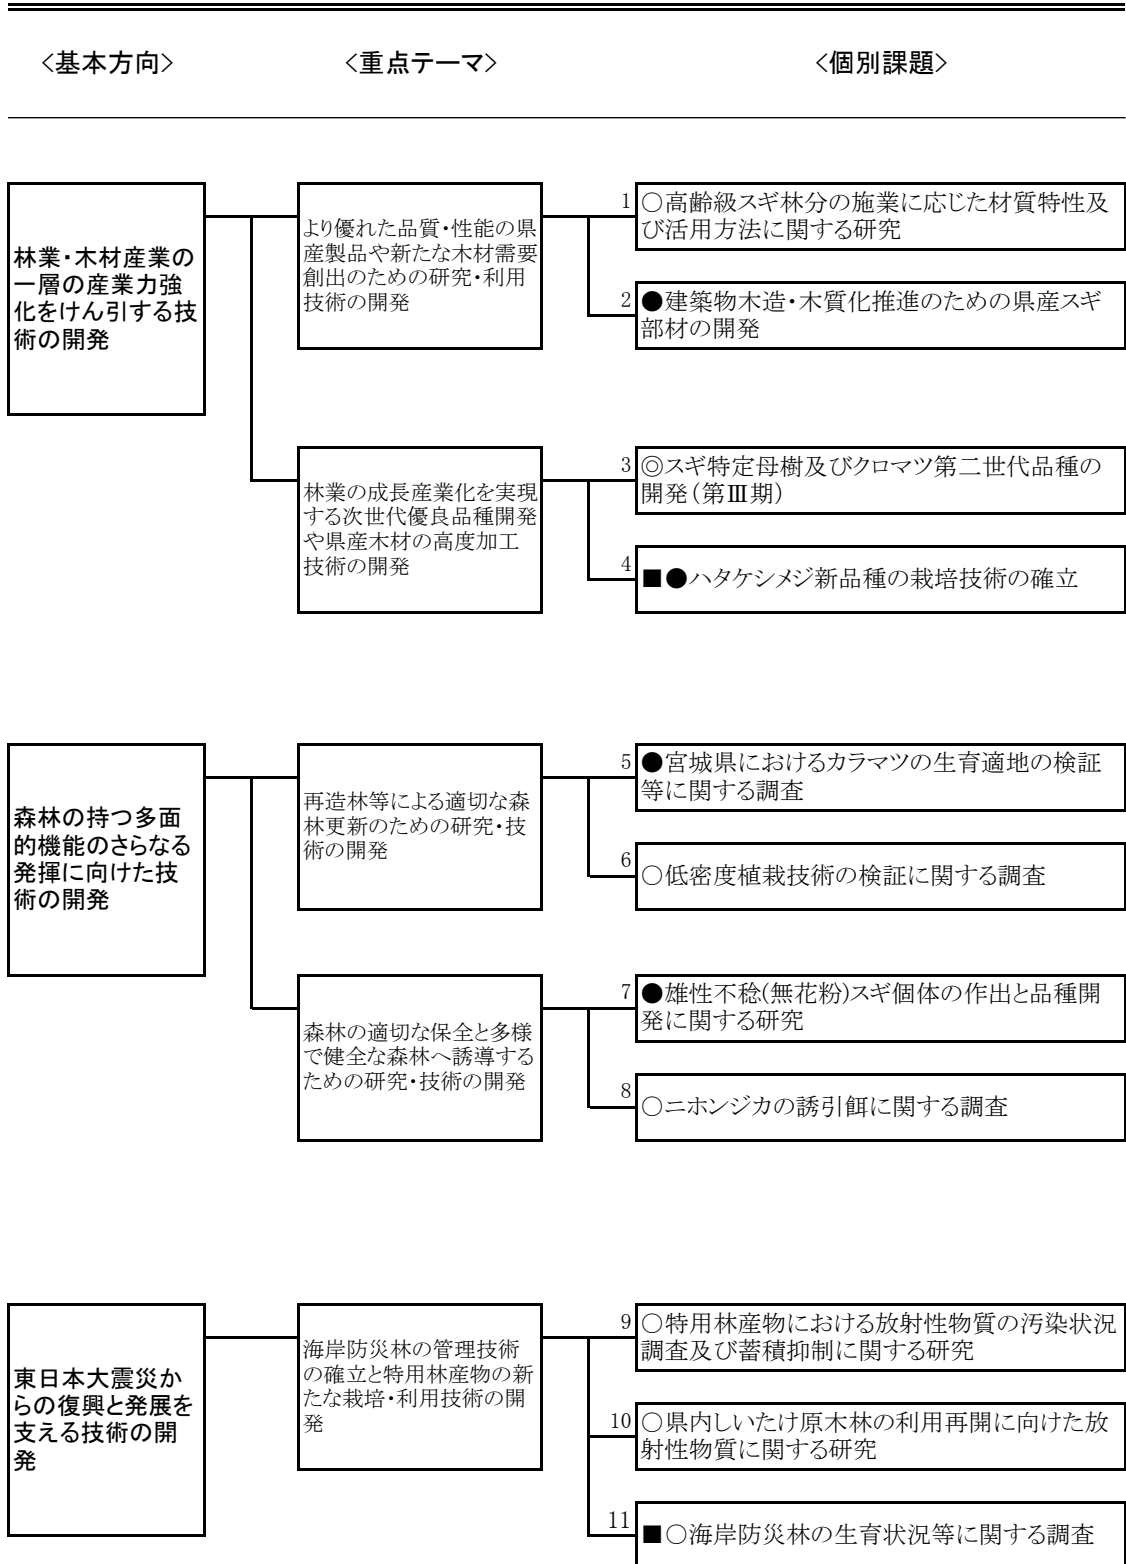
〈基本方向〉

〈重点テーマ〉

〈個別課題〉

林業・木材産業の一層の産業力強化をけん引する技術の開発

より優れた品質・性能の県産製品や新たな木材需要創出のための研究・利用技術の開発

1 ○高齢級スギ林分の施業に応じた材質特性及び活用方法に関する研究

2 ●建築物木造・木質化推進のための県産スギ部材の開発

林業の成長産業化を実現する次世代優良品種開発や県産木材の高度加工技術の開発

3 ◎スギ特定母樹及びクロマツ第二世代品種の開発（第Ⅲ期）

4 ■●ハタケシメジ新品種の栽培技術の確立

森林の持つ多面的機能のさらなる発揮に向けた技術の開発

再造林等による適切な森林更新のための研究・技術の開発

5 ●宮城県におけるカラマツの生育適地の検証等に関する調査

6 ○低密度植栽技術の検証に関する調査

森林の適切な保全と多様で健全な森林へ誘導するための研究・技術の開発

7 ●雄性不稔(無花粉)スギ個体の作出と品種開発に関する研究

8 ○ニホンジカの誘引餌に関する調査

東日本大震災からの復興と発展を支える技術の開発

海岸防災林の管理技術の確立と特用林産物の新たな栽培・利用技術の開発

9 ○特用林産物における放射性物質の汚染状況調査及び蓄積抑制に関する研究

10 ○県内しいたけ原木林の利用再開に向けた放射性物質に関する研究

11 ■○海岸防災林の生育状況等に関する調査